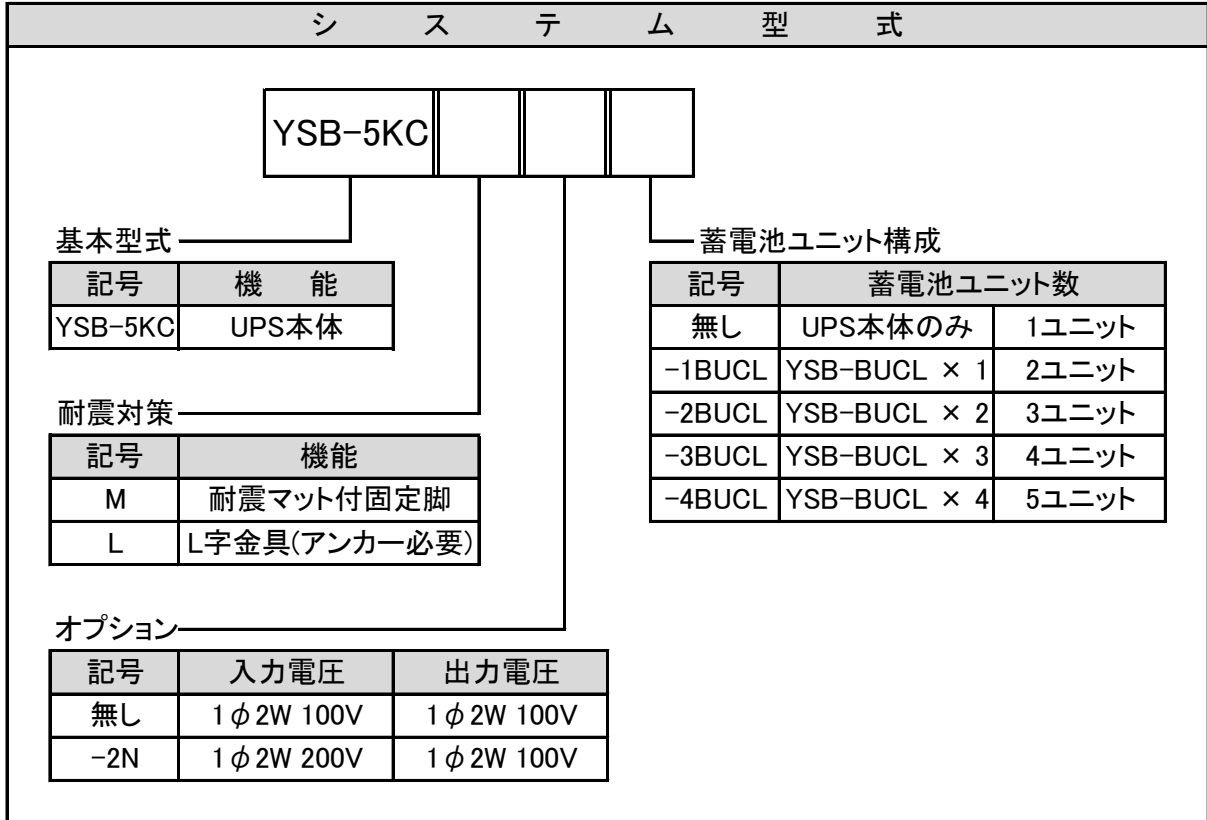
システム型式

YSB-5KC

基本型式

| 記号 | 機　能 |
|---|---|
| YSB-5KC | UPS本体 |

耐震対策

| 記号 | 機能 |
|---|---|
| M | 耐震マット付固定脚 |
| L | L字金具(アンカー必要) |

オプション

| 記号 | 入力電圧 | 出力電圧 |
|---|---|---|
| 無し | 1$\phi$2W 100V | 1$\phi$2W 100V |
| -2N | 1$\phi$2W 200V | 1$\phi$2W 100V |

蓄電池ユニット構成

| 記号 | 蓄電池ユニット数 | |
|---|---|---|
| 無し | UPS本体のみ | 1ユニット |
| -1BUCL | YSB-BUCL × 1 | 2ユニット |
| -2BUCL | YSB-BUCL × 2 | 3ユニット |
| -3BUCL | YSB-BUCL × 3 | 4ユニット |
| -4BUCL | YSB-BUCL × 4 | 5ユニット |